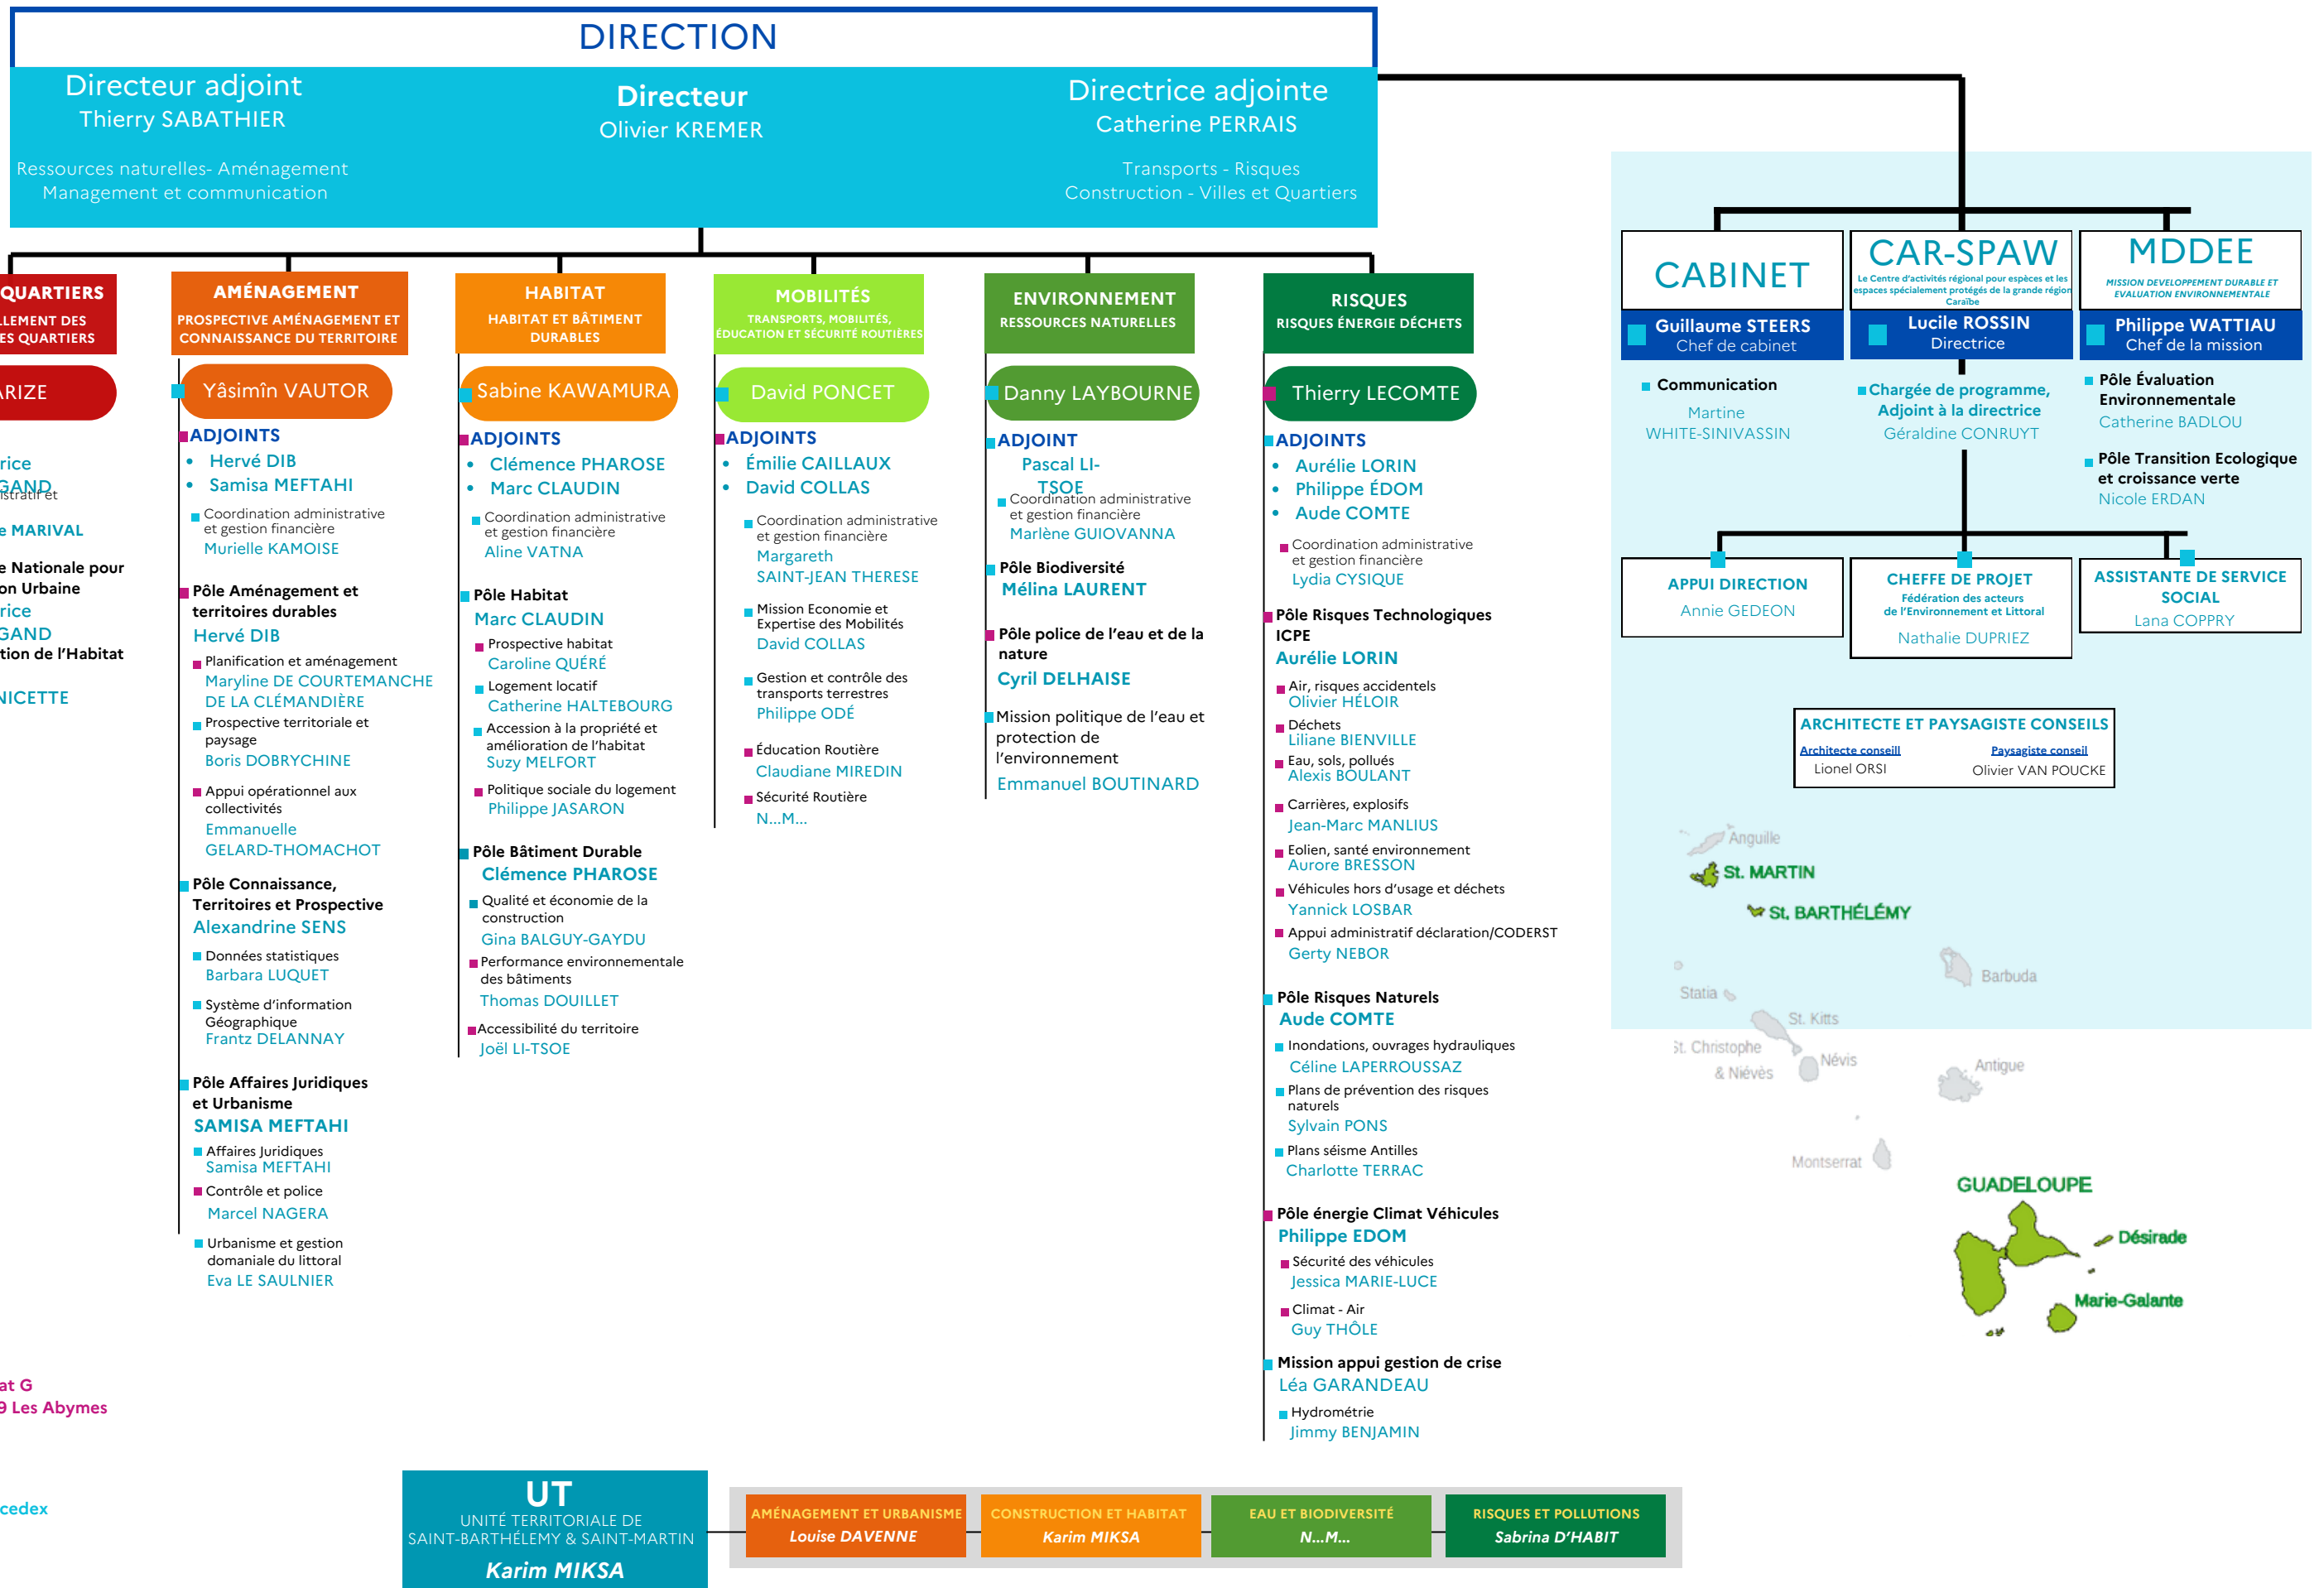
DIRECTION

Directeur adjoint
Thierry SABATHIER
Ressources naturelles- Aménagement
Management et communication

Directeur
Olivier KREMER

Directrice adjointe
Catherine PERRAIS
Transports - Risques
Construction - Villes et Quartiers

QUARTIERS
LLEMENT DES
ES QUARTIERS
ARIZE
rice
GAND
istratif et
e MARIVAL
e Nationale pour
on Urbaine
rice
GAND
tion de l'Habitat
NICETTE

AMÉNAGEMENT
PROSPECTIVE AMÉNAGEMENT ET CONNAISSANCE DU TERRITOIRE
Yâsimîn VAUTOR
ADJOINTS
• Hervé DIB
• Samisa MEFTAHI
Coordination administrative et gestion financière
Murielle KAMOISE
Pôle Aménagement et territoires durables
Hervé DIB
Planification et aménagement
Maryline DE COURTEMANCHE DE LA CLÉMANDIÈRE
Prospective territoriale et paysage
Boris DOBRYCHINE
Appui opérationnel aux collectivités
Emmanuelle GELARD-THOMACHOT
Pôle Connaissance, Territoires et Prospective
Alexandrine SENS
Données statistiques
Barbara LUQUET
Système d'information Géographique
Frantz DELANNAY
Pôle Affaires Juridiques et Urbanisme
SAMISA MEFTAHI
Affaires Juridiques
Samisa MEFTAHI
Contrôle et police
Marcel NAGERA
Urbanisme et gestion domaniale du littoral
Eva LE SAULNIER

HABITAT
HABITAT ET BÂTIMENT DURABLES
Sabine KAWAMURA
ADJOINTS
• Clémence PHAROSE
• Marc CLAUDIN
Coordination administrative et gestion financière
Aline VATNA
Pôle Habitat
Marc CLAUDIN
Prospective habitat
Caroline QUÉRÉ
Logement locatif
Catherine HALTEBOURG
Accession à la propriété et amélioration de l'habitat
Suzy MELFORT
Politique sociale du logement
Philippe JASARON
Pôle Bâtiment Durable
Clémence PHAROSE
Qualité et économie de la construction
Gina BALGUY-GAYDU
Performance environnementale des bâtiments
Thomas DOUILLET
Accessibilité du territoire
Joël LI-TSOE

MOBILITÉS
TRANSPORTS, MOBILITÉS, ÉDUCATION ET SÉCURITÉ ROUTIÈRES
David PONCET
ADJOINTS
• Émilie CAILLAUX
• David COLLAS
Coordination administrative et gestion financière
Margareth SAINT-JEAN THERESE
Mission Economie et Expertise des Mobilités
David COLLAS
Gestion et contrôle des transports terrestres
Philippe ODÉ
Éducation Routière
Claudiane MIREDIN
Sécurité Routière
N...M...

ENVIRONNEMENT
RESSOURCES NATURELLES
Danny LAYBOURNE
ADJOINT
Pascal LI-TSOE
Coordination administrative et gestion financière
Marlène GUIOVANNA
Pôle Biodiversité
Mélina LAURENT
Pôle police de l'eau et de la nature
Cyril DELHAISE
Mission politique de l'eau et protection de l'environnement
Emmanuel BOUTINARD

RISQUES
RISQUES ÉNERGIE DÉCHETS
Thierry LECOMTE
ADJOINTS
• Aurélie LORIN
• Philippe ÉDOM
• Aude COMTE
Coordination administrative et gestion financière
Lydia CYSIQUE
Pôle Risques Technologiques ICPE
Aurélie LORIN
Air, risques accidentels
Olivier HÉLOIR
Déchets
Liliane BIENVILLE
Eau, sols, pollués
Alexis BOULANT
Carrières, explosifs
Jean-Marc MANLIUS
Eolien, santé environnement
Aurore BRESSON
Véhicules hors d'usage et déchets
Yannick LOSBAR
Appui administratif déclaration/CODERST
Gerty NEBOR
Pôle Risques Naturels
Aude COMTE
Inondations, ouvrages hydrauliques
Céline LAPERROUSSAZ
Plans de prévention des risques naturels
Sylvain PONS
Plans séisme Antilles
Charlotte TERRAC
Pôle énergie Climat Véhicules
Philippe EDOM
Sécurité des véhicules
Jessica MARIE-LUCE
Climat - Air
Guy THÔLE
Mission appui gestion de crise
Léa GARANDEAU
Hydrométrie
Jimmy BENJAMIN

CABINET
Guillaume STEERS
Chef de cabinet
Communication
Martine WHITE-SINIVASSIN

CAR-SPAW
Le Centre d'activités régional pour espèces et les espaces spécialement protégés de la grande région Caraïbe
Lucile ROSSIN
Directrice
Chargée de programme, Adjoint à la directrice
Géraldine CONRUYT

MDDEE
MISSION DEVELOPPEMENT DURABLE ET EVALUATION ENVIRONNEMENTALE
Philippe WATTIAU
Chef de la mission
Pôle Évaluation Environnementale
Catherine BADLOU
Pôle Transition Ecologique et croissance verte
Nicole ERDAN

APPUI DIRECTION
Annie GEDEON
CHEFFE DE PROJET
Fédération des acteurs de l'Environnement et Littoral
Nathalie DUPRIEZ
ASSISTANTE DE SERVICE SOCIAL
Lana COPPRY

ARCHITECTE ET PAYSAGISTE CONSEILS
Architecte conseil
Lionel ORSI
Paysagiste conseil
Olivier VAN POUCKE

Anguille
St. MARTIN
St. BARTHÉLÉMY
Barbuda
Statia
St. Kitts
St. Christophe & Niéves
Névis
Antigue
Montserrat
GUADELOUPE
Désirade
Marie-Galante

at G
9 Les Abymes
cedex

UT
UNITÉ TERRITORIALE DE SAINT-BARTHÉLEMY & SAINT-MARTIN
Karim MIKSA

AMÉNAGEMENT ET URBANISME
Louise DAVENNE
CONSTRUCTION ET HABITAT
Karim MIKSA
EAU ET BIODIVERSITÉ
N...M...
RISQUES ET POLLUTIONS
Sabrina D'HABIT